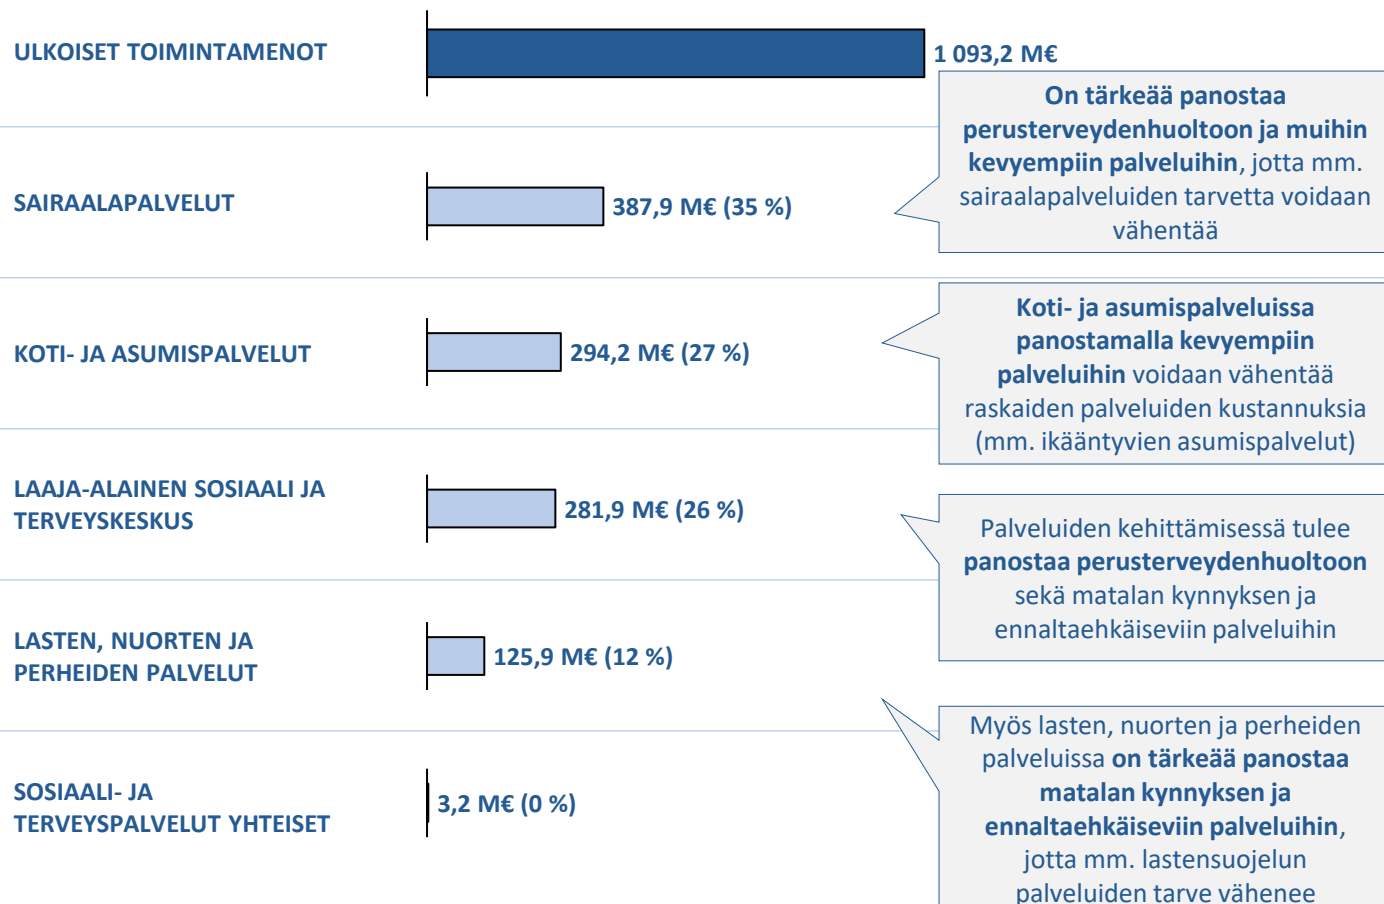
ULKOISET TOIMINTAMENOT

1 093,2 M€

On tärkeää panostaa perusterveydenhuoltoon ja muihin kevyempiin palveluihin, jotta mm. sairaalapalveluiden tarvetta voidaan vähentää

SAIRAALAPALVELUT

387,9 M€ (35 %)

KOTI- JA ASUMISPALVELUT

294,2 M€ (27 %)

Koti- ja asumispalveluissa panostamalla kevyempiin palveluihin voidaan vähentää raskaiden palveluiden kustannuksia (mm. ikääntyvien asumispalvelut)

LAAJA-ALAINEN SOSIAALI JA TERVEYSKESKUS

281,9 M€ (26 %)

Palveluiden kehittämisessä tulee panostaa perusterveydenhuoltoon sekä matalan kynnyksen ja ennaltaehkäiseviin palveluihin

LASTEN, NUORTEN JA PERHEIDEN PALVELUT

125,9 M€ (12 %)

Myös lasten, nuorten ja perheiden palveluissa on tärkeää panostaa matalan kynnyksen ja ennaltaehkäiseviin palveluihin, jotta mm. lastensuojelun palveluiden tarve vähenee

SOSIAALI- JA TERVEYSPALVELUT YHTEISET

3,2 M€ (0 %)